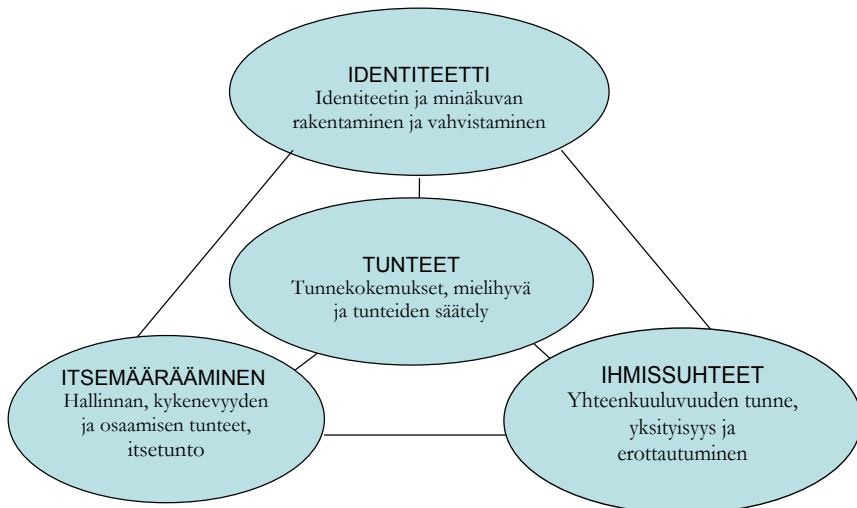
IDENTITEETTI
Identiteetin ja minäkuvan rakentaminen ja vahvistaminen

TUNTEET
Tunnekokemukset, mielihyvä ja tunteiden säätely

ITSEMÄÄRÄÄMINEN
Hallinnan, kykenevyyden ja osaamisen tunteet, itsetunto

IHMISSUHTEET
Yhteenkuuluvuuden tunne, yksityisyys ja erottautuminen